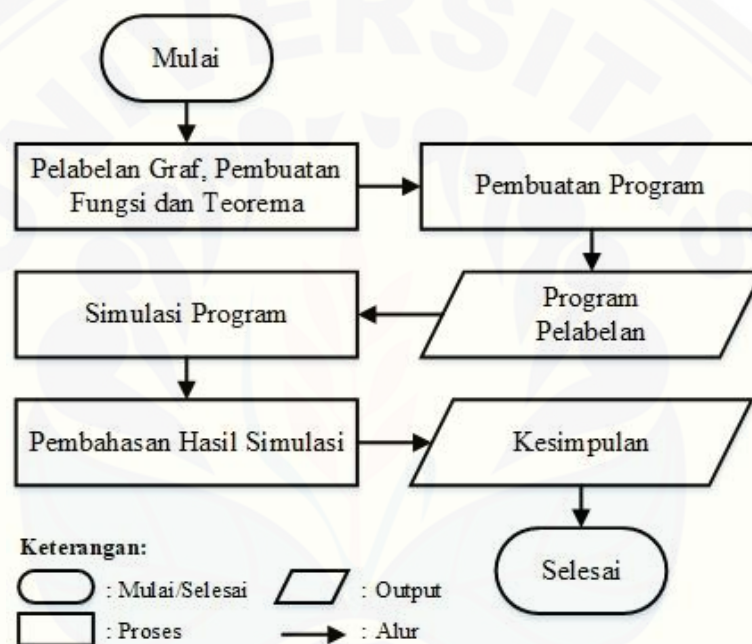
Mulai

Pelabelan Graf, Pembuatan Fungsi dan Teorema

Pembuatan Program

Program Pelabelan

Simulasi Program

Pembahasan Hasil Simulasi

Kesimpulan

Selesai

Keterangan:

: Mulai/Selesai

: Output

: Proses

: Alur